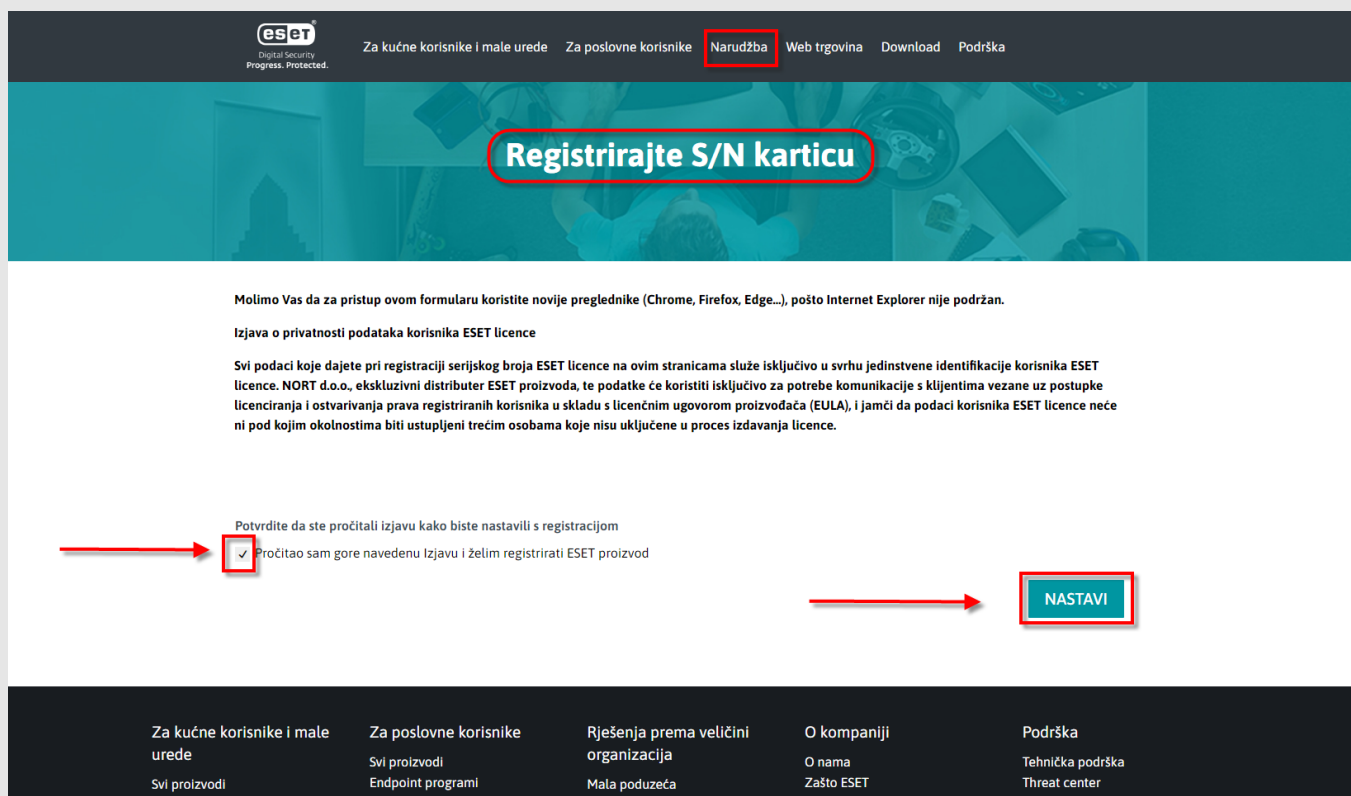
ESET
Digital Security
Progress. Protected.

Za kućne korisnike i male urede Za poslovne korisnike Narudžba Web trgovina Download Podrška

Registrirajte S/N karticu

Molimo Vas da za pristup ovom formularu koristite novije preglednike (Chrome, Firefox, Edge...), pošto Internet Explorer nije podržan.

Izjava o privatnosti podataka korisnika ESET licence

Svi podaci koje dajete pri registraciji serijskog broja ESET licence na ovim stranicama služe isključivo u svrhu jedinstvene identifikacije korisnika ESET licence. NORT d.o.o., ekskluzivni distributer ESET proizvoda, te podatke će koristiti isključivo za potrebe komunikacije s klijentima vezane uz postupke licenciranja i ostvarivanja prava registriranih korisnika u skladu s licenčnim ugovorom proizvođača (EULA), i jamči da podaci korisnika ESET licence neće ni pod kojim okolnostima biti ustupljeni trećim osobama koje nisu uključene u proces izdavanja licence.

Potvrdite da ste pročitali izjavu kako biste nastavili s registracijom

✓ Pročitao sam gore navedenu Izjavu i želim registrirati ESET proizvod

NASTAVI

Za kućne korisnike i male urede
Svi proizvodi

Za poslovne korisnike
Svi proizvodi
Endpoint programi

Rješenja prema veličini organizacija
Mala poduzeća

O kompaniji
O nama
Zašto ESET

Podrška
Tehnička podrška
Threat center